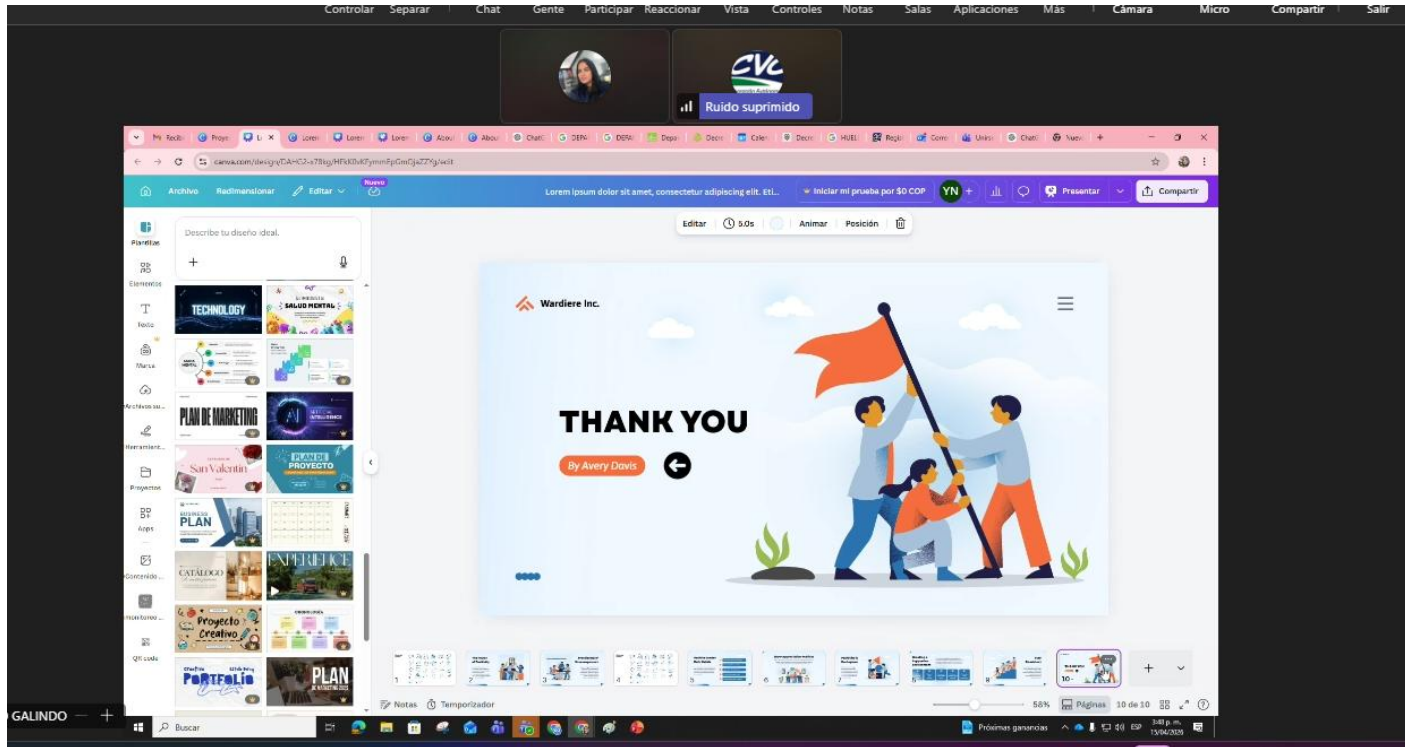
Controlar Separar Chat Gente Participar Reaccionar Vista Controles Notas Salas Aplicaciones Más Cámara Micro Compartir Salir

CVC

Ruido suprimido

canva.com/design/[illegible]/edit

Archivo Redimensionar Editar Nuevo Lorem ipsum dolor sit amet, consectetur adipiscing elit. Eti... Iniciar mi prueba por $0 COP YN Presentar Compartir

Plantillas Elementos Texto Marca Archivos su... Herramient... Proyectos Apps Contenido... Monitoreo... QR code

Describe tu diseño ideal.

TECHNOLOGY
SALUD MENTAL
PLAN DE MARKETING
San Valentín
PLAN DE PROYECTO
BUSINESS PLAN
CATÁLOGO
EXPERIENCE
Proyecto Creativo
PORTFOLIO
PLAN

Editar 5.0s Animar Posición

Wardiere Inc.

THANK YOU

By Avery Davis

Notas Temporizador 58% Páginas 10 de 10

GALINDO

Buscar

Próximas ganancias ESP 3:48 p. m. 15/04/2025